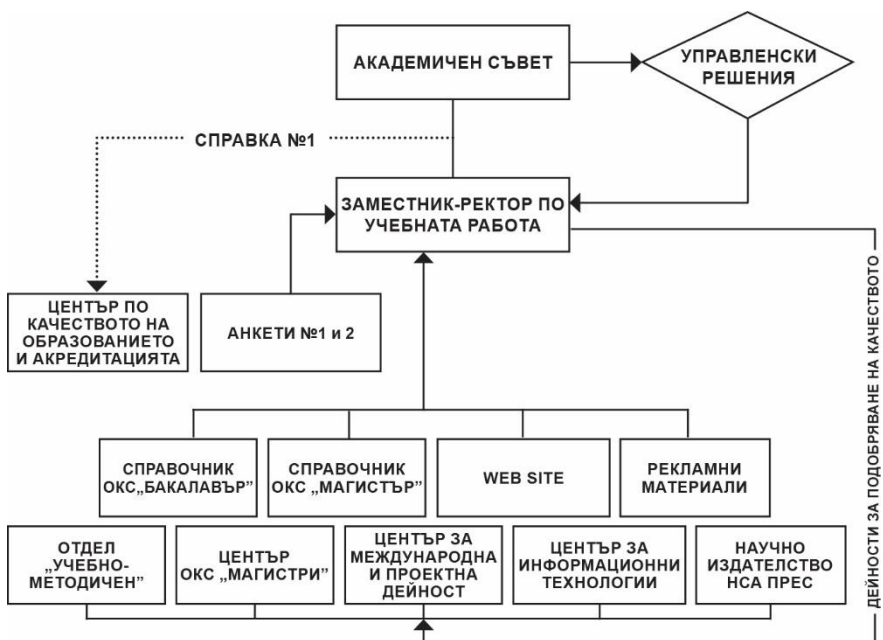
АКАДЕМИЧЕН СЪВЕТ

УПРАВЛЕНСКИ РЕШЕНИЯ

СПРАВКА №1

ЗАМЕСТНИК-РЕКТОР ПО УЧЕБНАТА РАБОТА

ЦЕНТЪР ПО КАЧЕСТВОТО НА ОБРАЗОВАНИЕТО И АКРЕДИТАЦИЯТА

АНКЕТИ №1 и 2

ДЕЙНОСТИ ЗА ПОДОБРЯВАНЕ НА КАЧЕСТВОТО

СПРАВОЧНИК ОКС„БАКАЛАВЪР"

СПРАВОЧНИК ОКС „МАГИСТЪР"

WEB SITE

РЕКЛАМНИ МАТЕРИАЛИ

ОТДЕЛ „УЧЕБНО-МЕТОДИЧЕН"

ЦЕНТЪР ОКС „МАГИСТРИ"

ЦЕНТЪР ЗА МЕЖДУНАРОДНА И ПРОЕКТНА ДЕЙНОСТ

ЦЕНТЪР ЗА ИНФОРМАЦИОННИ ТЕХНОЛОГИИ

НАУЧНО ИЗДАТЕЛСТВО НСА ПРЕС